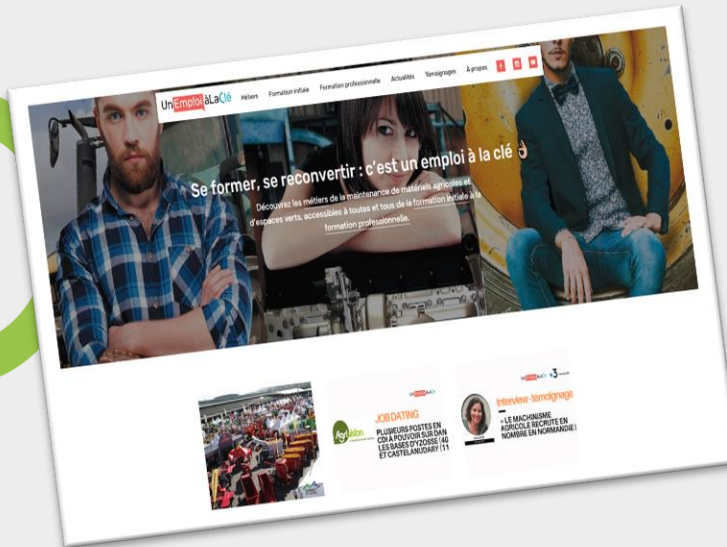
UnEmploiàLaClé Métiers Formation initiale Formation professionnelle Actualités Témoignages À propos

Se former, se reconvertir : c'est un emploi à la clé 👌

Découvrez les métiers de la maintenance de matériels agricoles et d'espaces verts, accessibles à toutes et tous de la formation initiale à la formation professionnelle.

Agrivision
JOB DATING
PLUSIEURS POSTES EN CDI À POUVOIR SUR DAN LES BASES D'YZOSSE (40 ET CASTELANUDARY (11

Interview-témoignage
« LE MACHINISME AGRICOLE RECRUTE EN NORMANDIE »